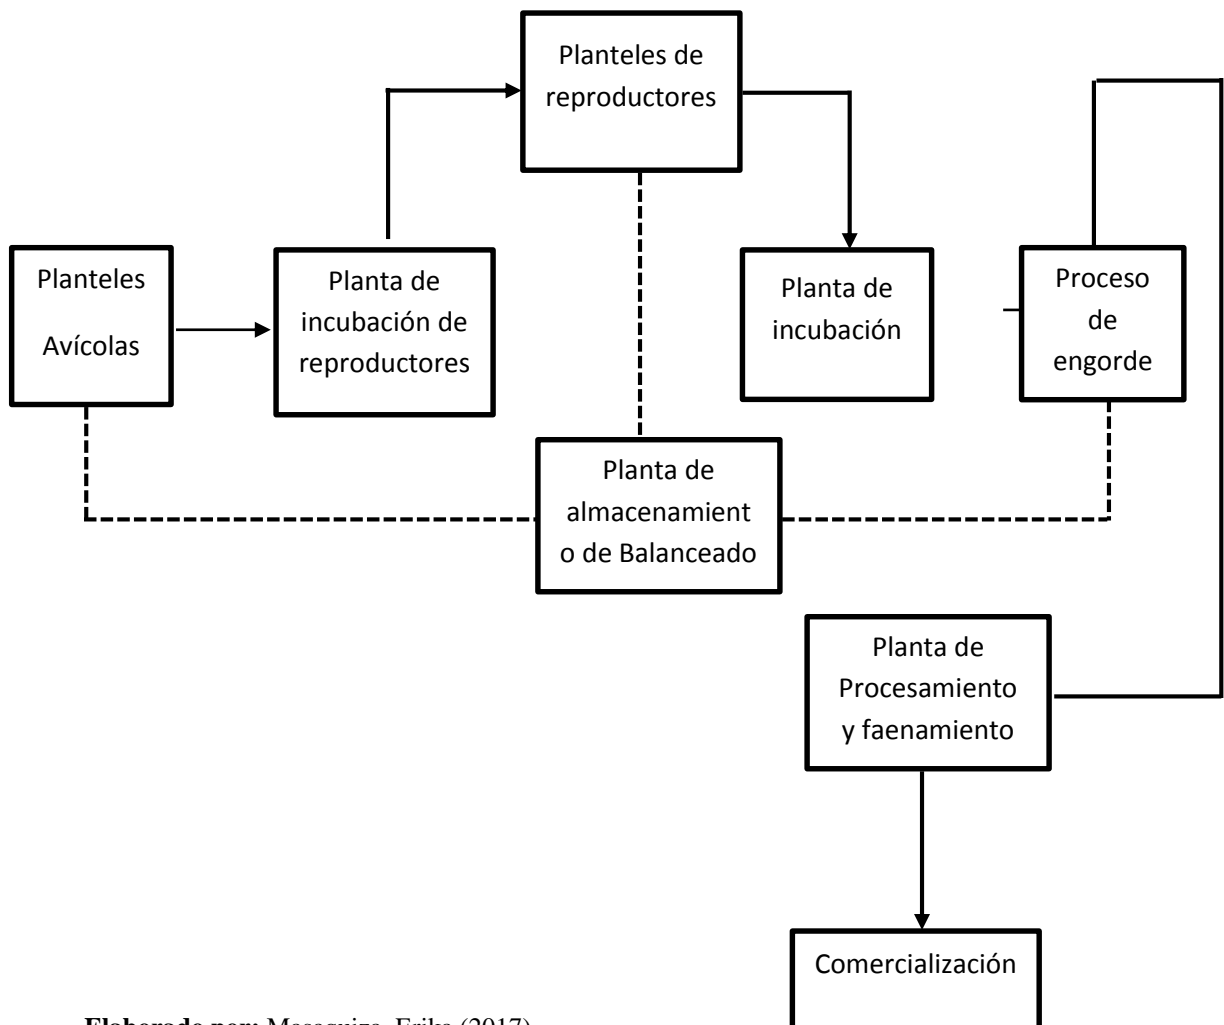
Planteles de reproductores

Planteles Avícolas

Planta de incubación de reproductores

Planta de incubación

Proceso de engorde

Planta de almacenamient o de Balanceado

Planta de Procesamiento y faenamiento

Comercialización

Elaborado por: Masaquiza, Erika (2017)